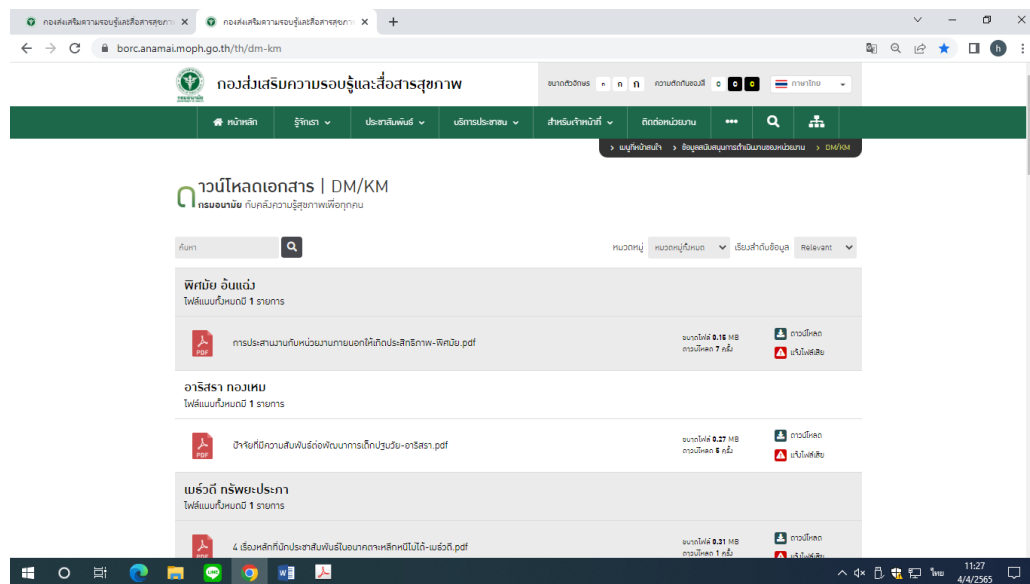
กองส่งเสริมความรอบรู้และสื่อสารสุขภาพ ×
กองส่งเสริมความรอบรู้และสื่อสารสุขภาพ ×
+
borc.anamai.moph.go.th/th/dm-km

กองส่งเสริมความรอบรู้และสื่อสารสุขภาพ
ขนาดตัวอักษร ก ก ก ความตัดกันของสี C C C ภาษาไทย

หน้าหลัก รู้จักเรา ประชาสัมพันธ์ บริการประชาชน สำหรับเจ้าหน้าที่ ติดต่อหน่วยงาน •••

เมนูที่หน้าแรก > ข้อมูลสนับสนุนการดำเนินงานของหน่วยงาน > DM/KM

ดาวน์โหลดเอกสาร | DM/KM
กรมอนามัย ทีมคลังความรู้สุขภาพเพื่อทุกคน

ค้นหา
หมวดหมู่ หมวดหมู่ทั้งหมด เรียงลำดับข้อมูล Relevant

พิศมัย อ้นแฉ่ง
ไฟล์แนบทั้งหมดมี 1 รายการ

การประสานงานกับหน่วยงานภายนอกให้เกิดประสิทธิภาพ-พิศมัย.pdf
ขนาดไฟล์ 0.16 MB
ดาวน์โหลด 7 ครั้ง
ดาวน์โหลด
แจ้งไฟล์เสีย

อาริสรา ทองเหม
ไฟล์แนบทั้งหมดมี 1 รายการ

ปัจจัยที่มีความสัมพันธ์ต่อพัฒนาการเด็กปฐมวัย-อาริสรา.pdf
ขนาดไฟล์ 0.27 MB
ดาวน์โหลด 6 ครั้ง
ดาวน์โหลด
แจ้งไฟล์เสีย

เมธ์วดี ทรัพยะประภา
ไฟล์แนบทั้งหมดมี 1 รายการ

4 เรื่องหลักที่นักประชาสัมพันธ์ในอนาคตจะหลีกหนีไม่ได้-เมธ์วดี.pdf
ขนาดไฟล์ 0.31 MB
ดาวน์โหลด 1 ครั้ง
ดาวน์โหลด
แจ้งไฟล์เสีย

ไทย 11:27 4/4/2565